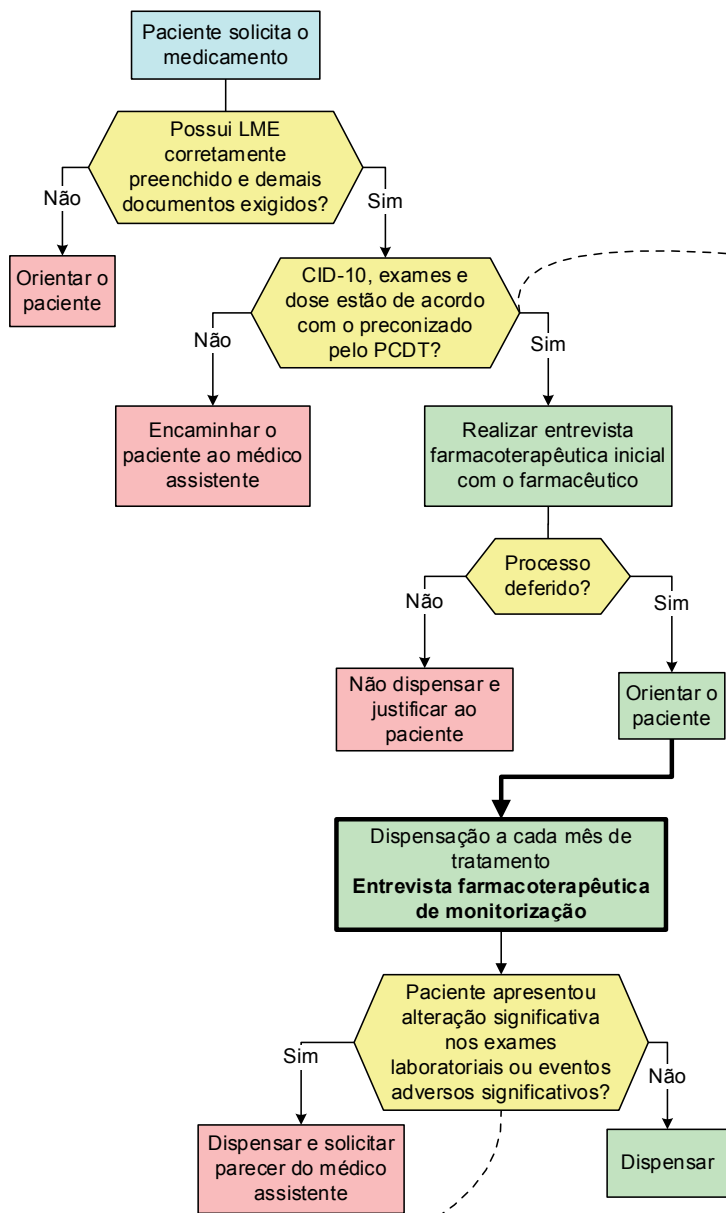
Paciente solicita o medicamento

Possui LME corretamente preenchido e demais documentos exigidos?

Não

Sim

Orientar o paciente

CID-10, exames e dose estão de acordo com o preconizado pelo PCDT?

Não

Sim

Encaminhar o paciente ao médico assistente

Realizar entrevista farmacoterapêutica inicial com o farmacêutico

Processo deferido?

Não

Sim

Não dispensar e justificar ao paciente

Orientar o paciente

Dispensação a cada mês de tratamento
**Entrevista farmacoterapêutica de monitorização**

Paciente apresentou alteração significativa nos exames laboratoriais ou eventos adversos significativos?

Sim

Não

Dispensar e solicitar parecer do médico assistente

Dispensar